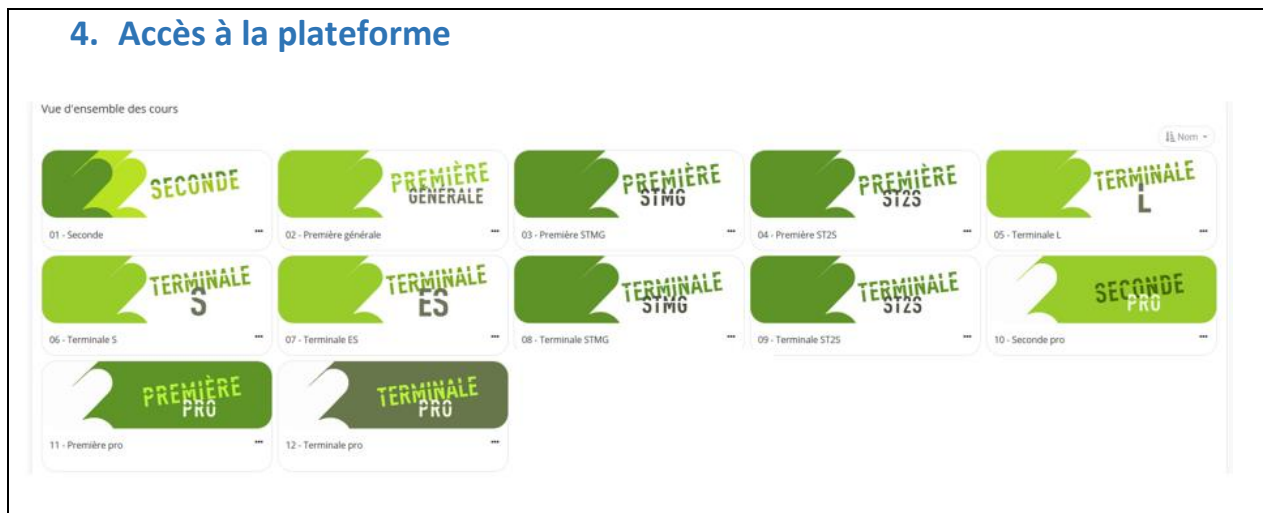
4. Accès à la plateforme

Vue d'ensemble des cours

Nom

SECONDE
01 - Seconde

PREMIÈRE GÉNÉRALE
02 - Première générale

PREMIÈRE STMG
03 - Première STMG

PREMIÈRE ST2S
04 - Première ST2S

TERMINALE L
05 - Terminale L

TERMINALE S
06 - Terminale S

TERMINALE ES
07 - Terminale ES

TERMINALE STMG
08 - Terminale STMG

TERMINALE ST2S
09 - Terminale ST2S

SECONDE PRO
10 - Seconde pro

PREMIÈRE PRO
11 - Première pro

TERMINALE PRO
12 - Terminale pro